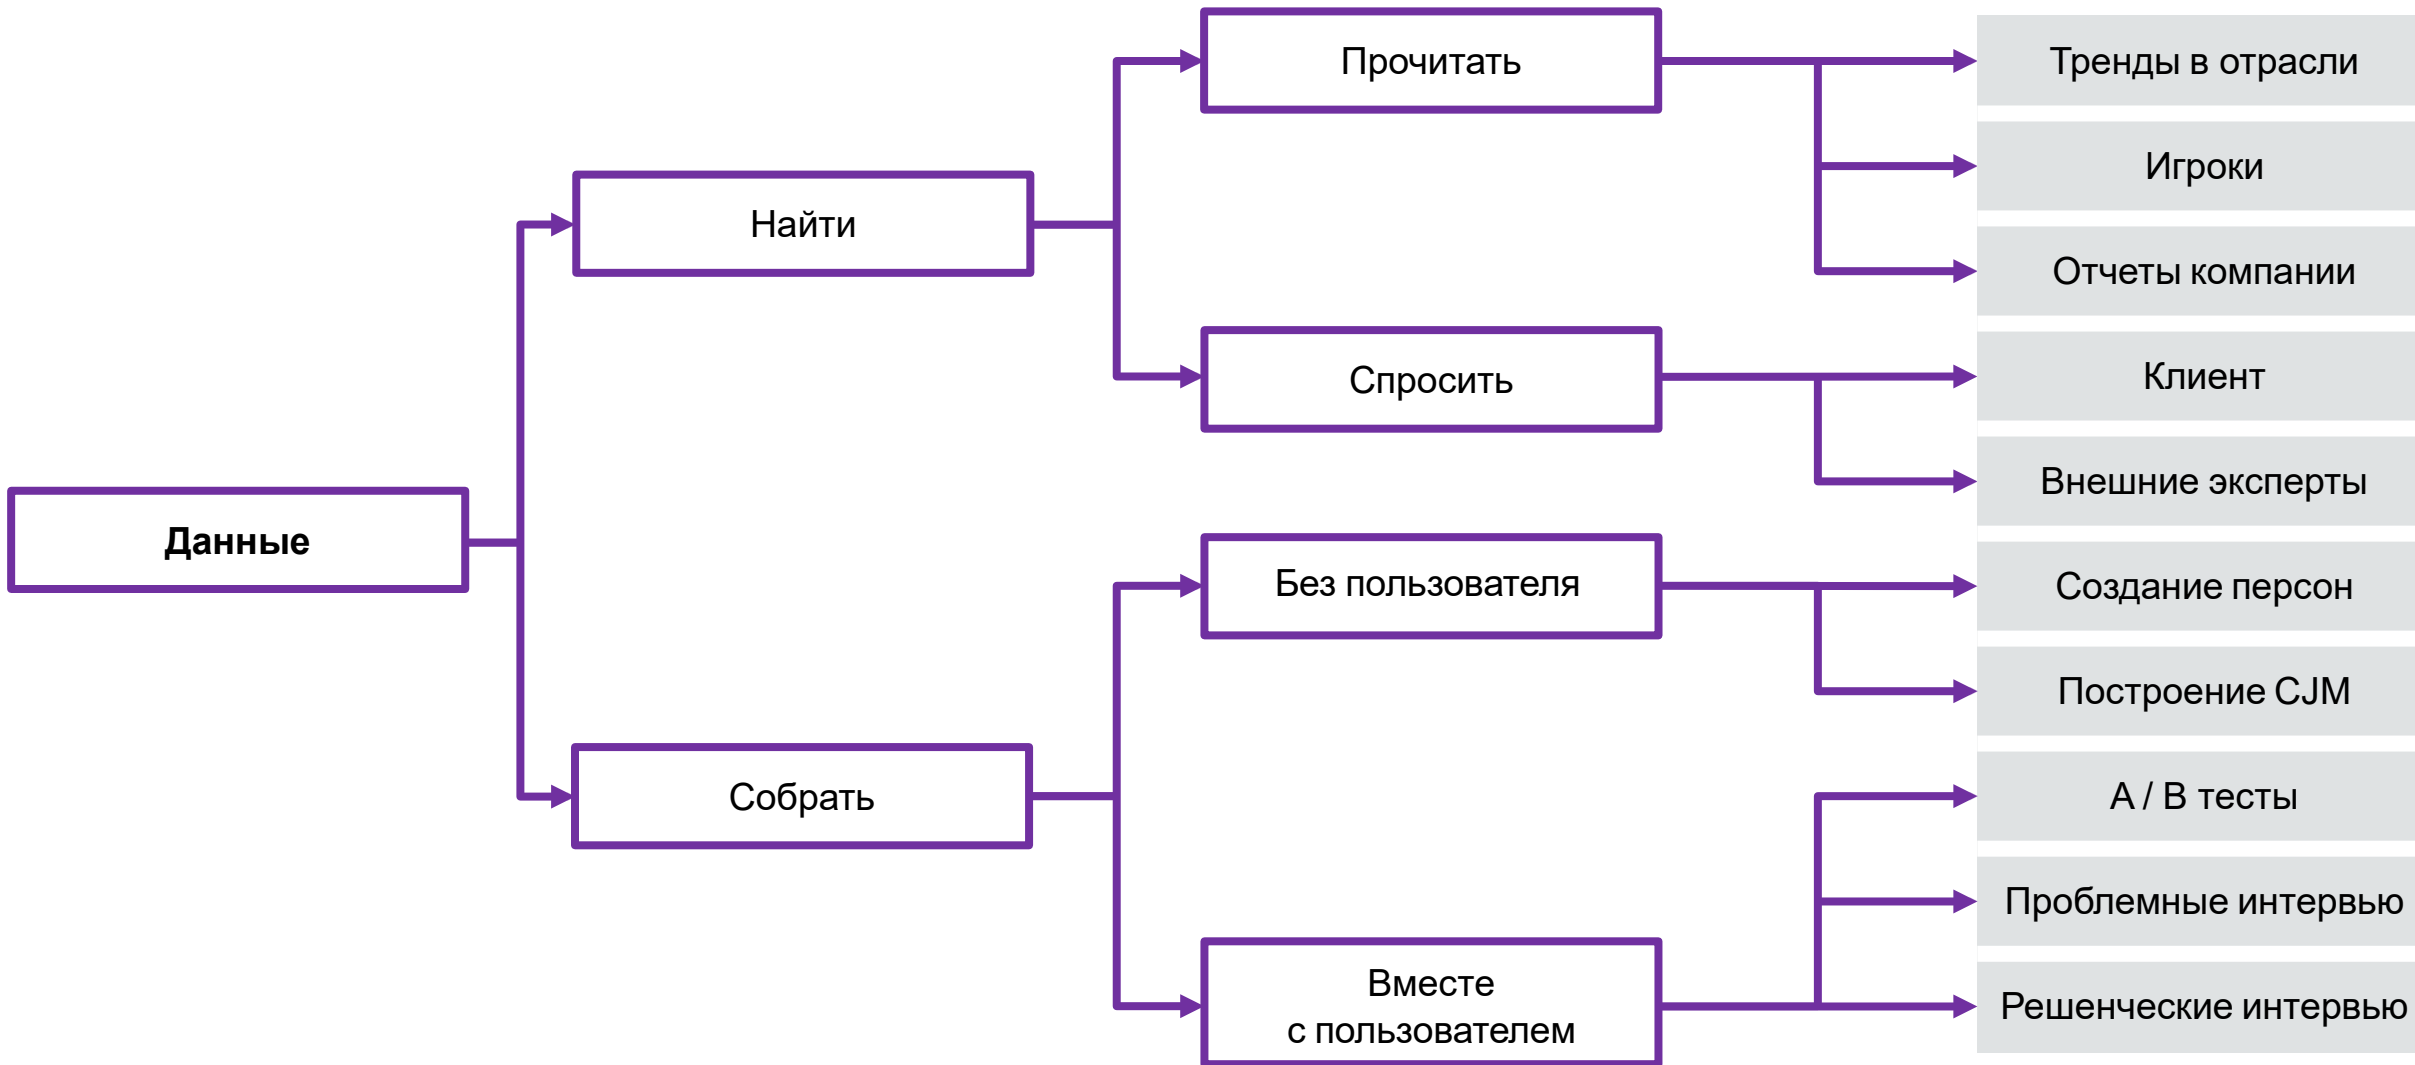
Данные

Найти

Собрать

Прочитать

Спросить

Без пользователя

Вместе с пользователем

Тренды в отрасли

Игроки

Отчеты компании

Клиент

Внешние эксперты

Создание персон

Построение CJM

A / B тесты

Проблемные интервью

Решенческие интервью